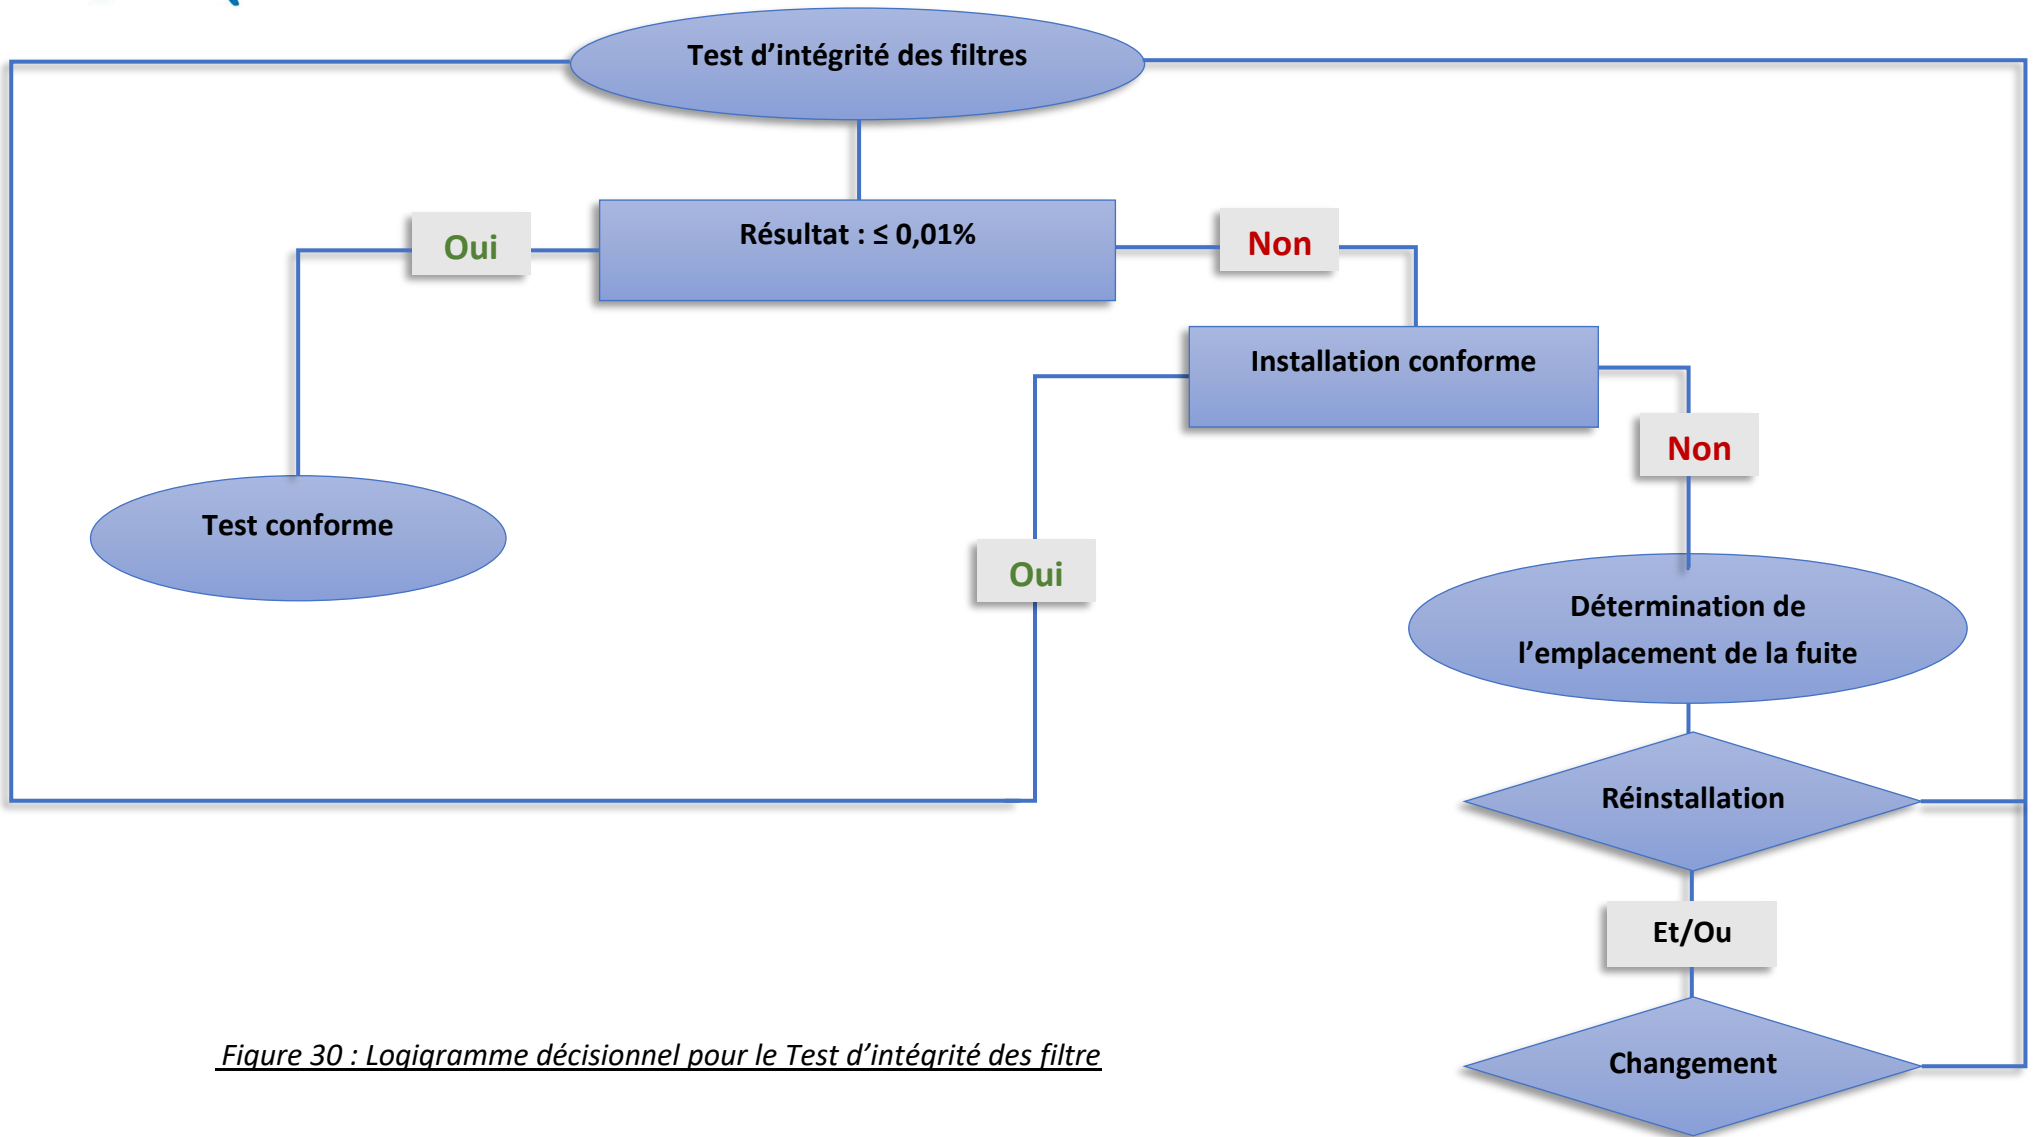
Test d’intégrité des filtres

Résultat : ≤ 0,01%

Oui

Non

Installation conforme

Test conforme

Non

Oui

Détermination de l’emplacement de la fuite

Réinstallation

Et/Ou

Changement

Figure 30 : Logigramme décisionnel pour le Test d’intégrité des filtre